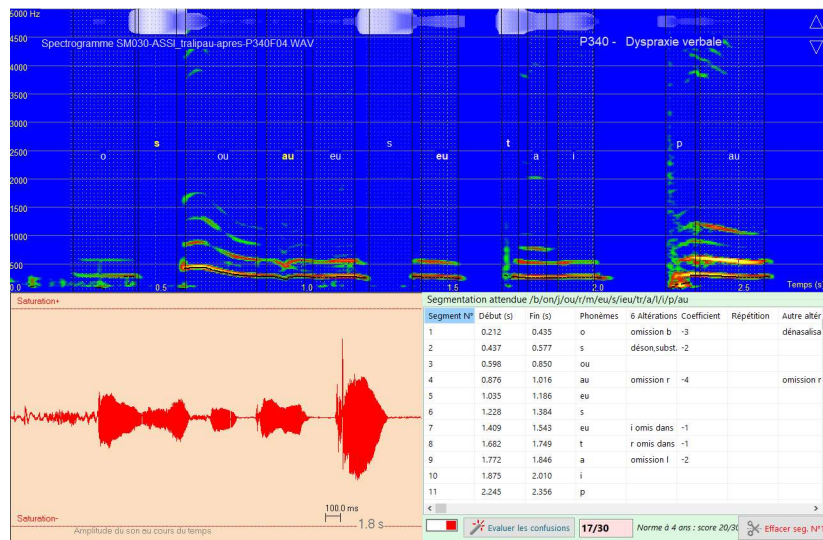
5000 Hz
4500
4000
3500
3000
2500
2000
1500
1000
500
0.0

Spectrogramme SM030-ASSI_tralipau-apres-P340F04.WAV

P340 - Dyspraxie verbale

o s ou au eu s eu t a i p au

0.5 1.0 1.5 2.0 2.5 Temps (s)

Saturation+

Saturation-

Amplitude du son au cours du temps

100.0 ms

1.8 s

Segmentation attendue /b/on/j/ou/r/m/eu/s/ieu/tr/a/l/i/p/au

| Segment N° | Début (s) | Fin (s) | Phonèmes | 6 Altérations | Coefficient | Répétition | Autre altér |
|---|---|---|---|---|---|---|---|
| 1 | 0.212 | 0.435 | o | omission b | -3 | | dénasalisa |
| 2 | 0.437 | 0.577 | s | déson,subst. | -2 | | |
| 3 | 0.598 | 0.850 | ou | | | | |
| 4 | 0.876 | 1.016 | au | omission r | -4 | | omission r |
| 5 | 1.035 | 1.186 | eu | | | | |
| 6 | 1.228 | 1.384 | s | | | | |
| 7 | 1.409 | 1.543 | eu | i omis dans | -1 | | |
| 8 | 1.682 | 1.749 | t | r omis dans | -1 | | |
| 9 | 1.772 | 1.846 | a | omission l | -2 | | |
| 10 | 1.875 | 2.010 | i | | | | |
| 11 | 2.245 | 2.356 | p | | | | |

Evaluer les confusions 17/30 Norme à 4 ans : score 20/30 Effacer seg. N°